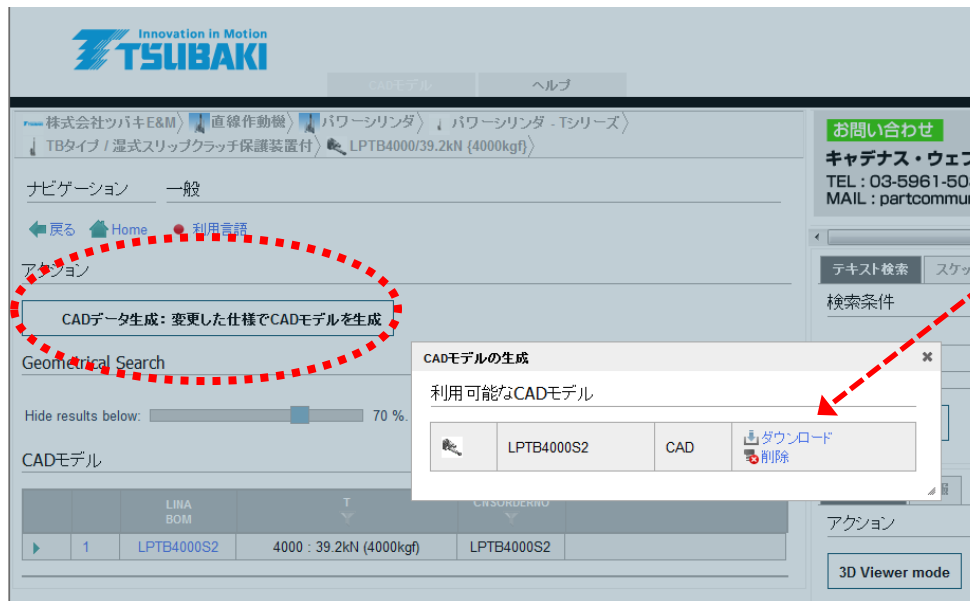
Innovation in Motion
TSUBAKI

CADモデル　ヘルプ

株式会社ツバキE&M 〉直線作動機 〉パワーシリンダ 〉パワーシリンダ - Tシリーズ 〉TBタイプ / 湿式スリップクラッチ保護装置付 〉LPTB4000/39.2kN {4000kgf}

お問い合わせ
キャデナス・ウェブ
TEL : 03-5961-50
MAIL : partcommun

ナビゲーション　一般

戻る　Home　利用言語

アクション

CADデータ生成：変更した仕様でCADモデルを生成

Geometrical Search

Hide results below: 70 %.

CADモデル

| | | LINA BOM | T | CNSORDERNO |
|---|---|---|---|---|
| ▶ | 1 | LPTB4000S2 | 4000 : 39.2kN (4000kgf) | LPTB4000S2 |

テキスト検索　スケッ

検索条件

CADモデルの生成

利用可能なCADモデル

| | LPTB4000S2 | CAD | ダウンロード 削除 |
|---|---|---|---|

アクション

3D Viewer mode